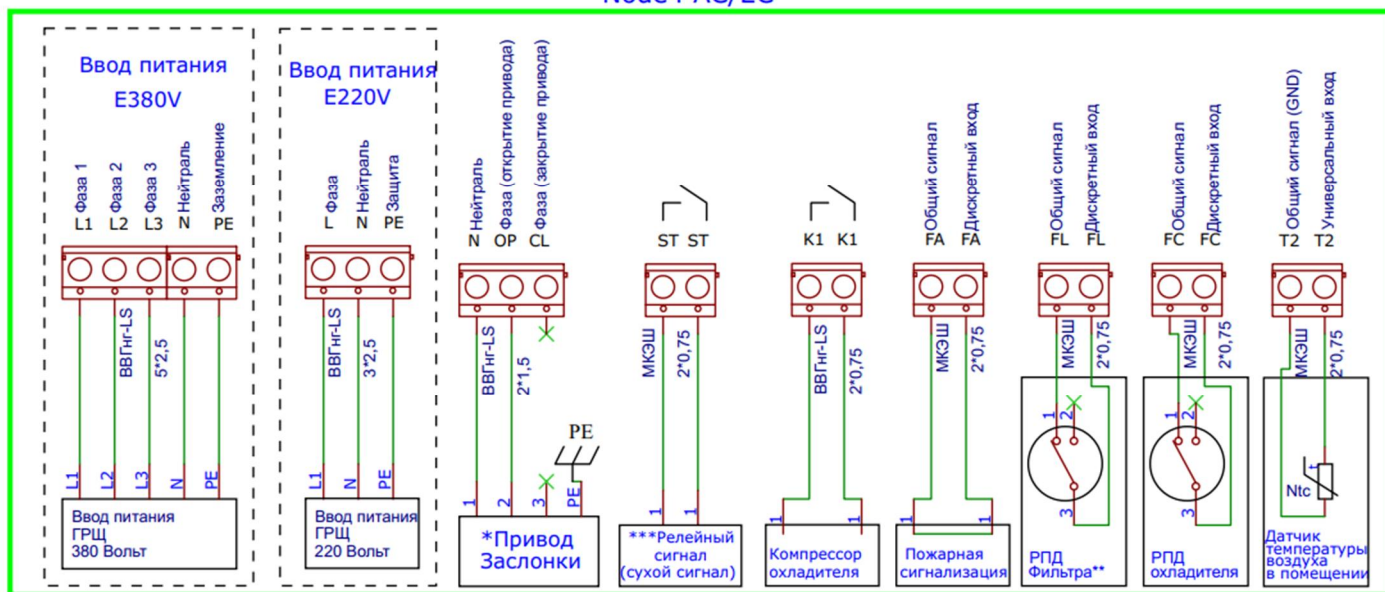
Ввод питания
E380V

Фаза 1 Фаза 2 Фаза 3 Нейтраль Заземление
L1 L2 L3 N PE

ВВГнг-LS
5*2,5

L1 L2 L3 N PE

Ввод питания
ГРЩ
380 Вольт

Ввод питания
E220V

Фаза Нейтраль Защита
L N PE

ВВГнг-LS
3*2,5

L1 N PE

Ввод питания
ГРЩ
220 Вольт

Нейтраль Фаза (открытие привода) Фаза (закрытие привода)
N OP CL

ВВГнг-LS
2*1,5

PE

1 2 3 PE

*Привод
Заслонки

ST ST

МКЭШ
2*0,75

1 1

***Релейный
сигнал
(сухой сигнал)

K1 K1

ВВГнг-LS
2*0,75

1 1

Компрессор
охладителя

Общий сигнал Дискретный вход
FA FA

МКЭШ
2*0,75

1 1

Пожарная
сигнализация

Общий сигнал Дискретный вход
FL FL

МКЭШ
2*0,75

1 2
3

РПД
Фильтра**

Общий сигнал Дискретный вход
FC FC

МКЭШ
2*0,75

1 2
3

РПД
охладителя

Общий сигнал (GND) Универсальный вход
T2 T2

МКЭШ
2*0,75

Ntc

Датчик
температуры
воздуха
в помещении